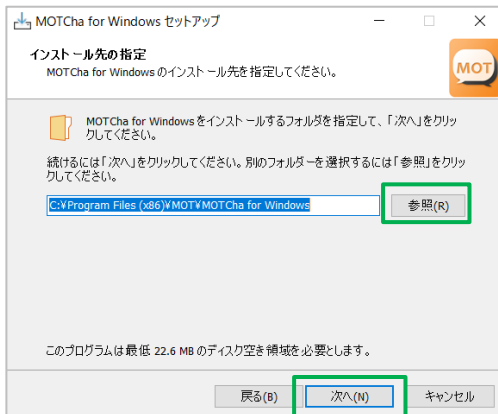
MOTCha for Windows セットアップ

インストール先の指定

MOTCha for Windows のインストール先を指定してください。

MOT

MOTCha for Windows をインストールするフォルダを指定して、「次へ」をクリックしてください。

続けるには「次へ」をクリックしてください。別のフォルダーを選択するには「参照」をクリックしてください。

C:¥Program Files (x86)¥MOT¥MOTCha for Windows

参照(R)

このプログラムは最低 22.6 MB のディスク空き領域を必要とします。

戻る(B)

次へ(N)

キャンセル